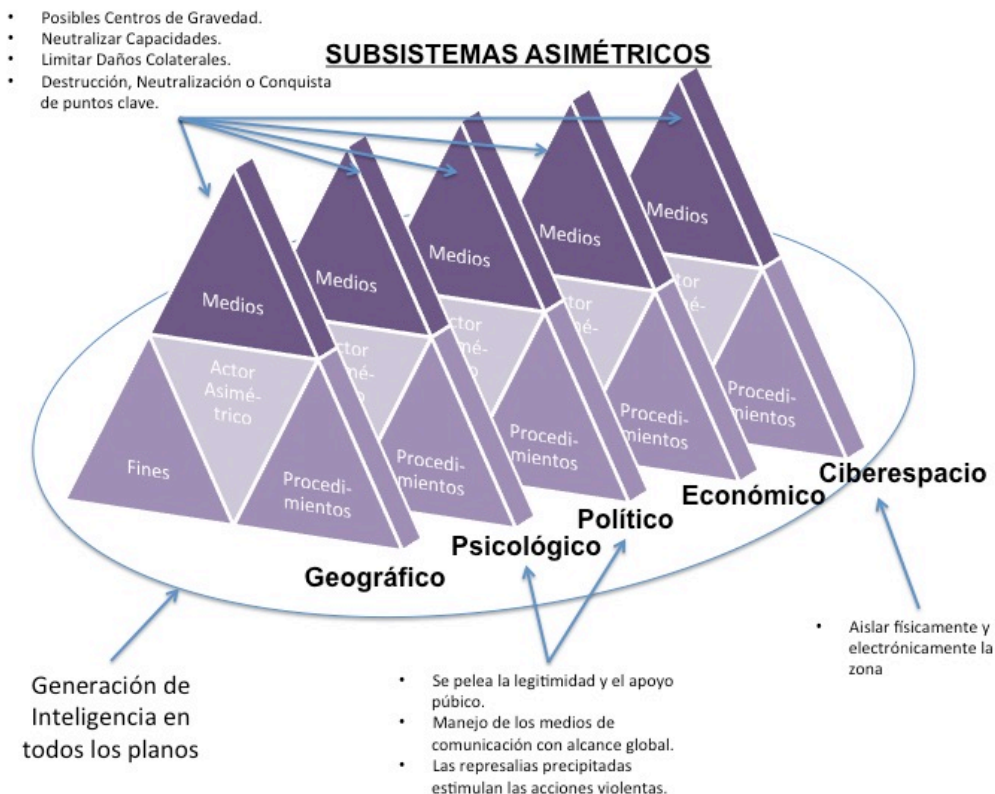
- Posibles Centros de Gravedad.
- Neutralizar Capacidades.
- Limitar Daños Colaterales.
- Destrucción, Neutralización o Conquista de puntos clave.

SUBSISTEMAS ASIMÉTRICOS

Medios

Actor Asimé-trico

Fines

Procedi-mientos

Medios

Procedi-mientos

Medios

Procedi-mientos

Medios

Procedi-mientos

Medios

Procedi-mientos

Geográfico

Psicológico

Político

Económico

Ciberespacio

Generación de Inteligencia en todos los planos

- Se pelea la legitimidad y el apoyo púbico.
- Manejo de los medios de comunicación con alcance global.
- Las represalias precipitadas estimulan las acciones violentas.

- Aislar físicamente y electrónicamente la zona